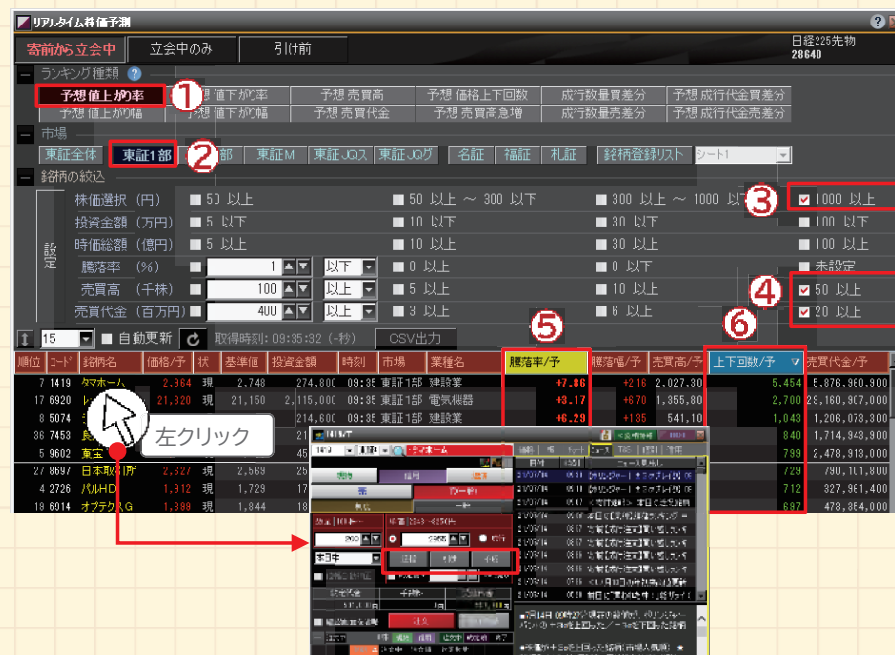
リアルタイム株価予測

寄前から立会中　立会中のみ　引け前

日経225先物
28640

ランキング種類

予想値上がり率　予想値下がり率　予想売買高　予想価格上下回数　成行数量買差分　予想成行代金買差分
予想値上がり幅　予想値下がり幅　予想売買代金　予想売買高急増　成行数量売差分　予想成行代金売差分

①

市場

東証全体　東証1部　部　東証M　東証JQス　東証JQグ　名証　福証　札証　銘柄登録リスト　シート1

②

銘柄の絞込

株価選択（円）　50 以上　50 以上 ～ 300 以下　300 以上 ～ 1000 以下　1000 以上
投資金額（万円）　5 以下　10 以下　30 以下　100 以下
時価総額（億円）　5 以上　10 以上　30 以上　100 以上
騰落率（%）　1　以下　0 以上　0 以下　未設定
売買高（千株）　100　以上　5 以上　10 以上　50 以上
売買代金（百万円）　400　以上　3 以上　6 以上　20 以上

設定

③　④

15　自動更新　取得時刻: 09:35:32（-秒）　CSV出力

⑤　⑥

| 順位 | コード | 銘柄名 | 価格/予 | 状 | 基準値 | 投資金額 | 時刻 | 市場 | 業種名 | 騰落率/予 | 騰落幅/予 | 売買高/予 | 上下回数/予 | 売買代金/予 |
|---|---|---|---|---|---|---|---|---|---|---|---|---|---|---|
| 7 | 1419 | タマホーム | 2,364 | 現 | 2,748 | 274,800 | 09:35 | 東証1部 | 建設業 | +7.86 | +216 | 2,027,30 | 5,454 | 5,876,960,900 |
| 17 | 6920 | レ | 21,320 | 現 | 21,150 | 2,115,000 | 09:35 | 東証1部 | 電気機器 | +3.17 | +670 | 1,355,80 | 2,700 | 28,160,907,000 |
| 8 | 5074 | | | | | 214,600 | 09:35 | 東証1部 | 建設業 | +6.29 | +135 | 541,10 | 1,043 | 1,206,073,300 |
| 36 | 7453 | 良 | | | | 21 | | | | | | | 840 | 1,714,943,900 |
| 5 | 9602 | 東宝 | | | | 45 | | | | | | | 799 | 2,478,913,000 |
| 27 | 8697 | 日本取引所 | 2,327 | 現 | 2,569 | 25 | | | | | | | 729 | 790,111,800 |
| 4 | 2726 | パルHD | 1,312 | 現 | 1,729 | 17 | | | | | | | 712 | 327,961,400 |
| 18 | 6014 | オプテクスG | 1,399 | 現 | 1,844 | 18 | | | | | | | 697 | 478,864,000 |

左クリック

タマホーム

注文　訂正　取消